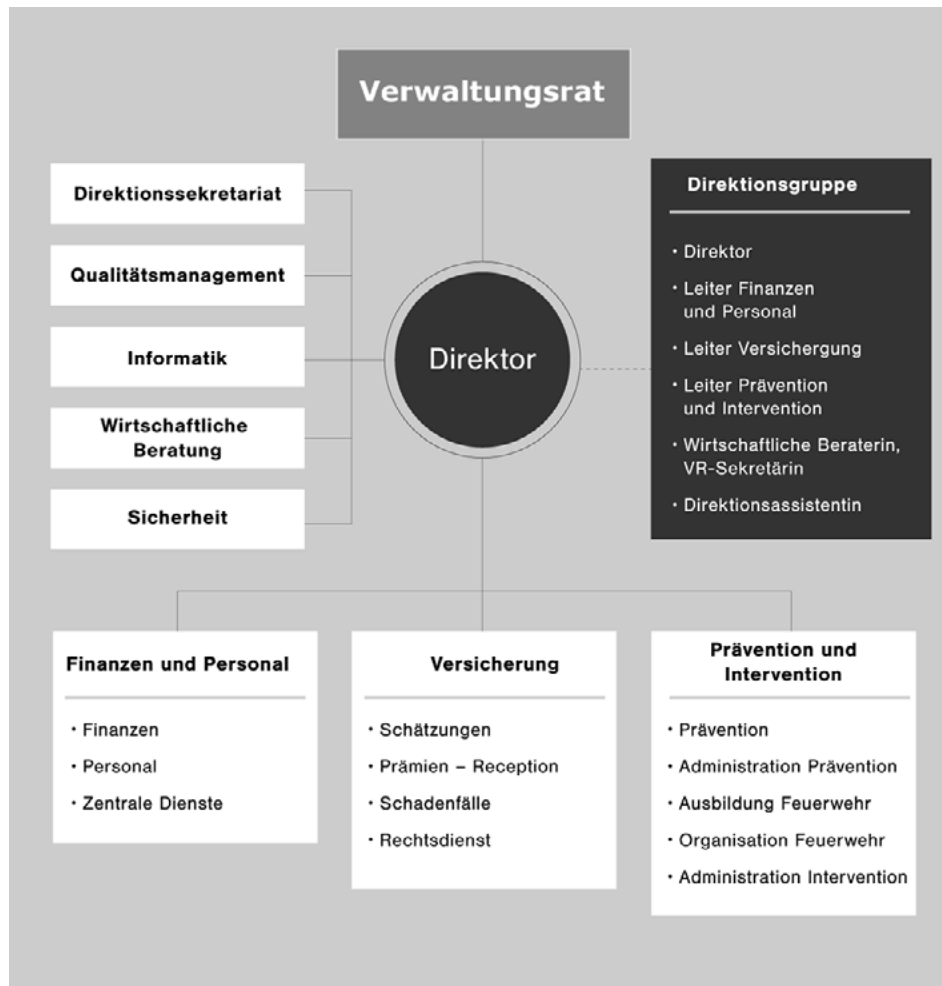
Verwaltungsrat

Direktionssekretariat

Qualitätsmanagement

Informatik

Wirtschaftliche Beratung

Sicherheit

Direktor

Direktionsgruppe

• Direktor
• Leiter Finanzen und Personal
• Leiter Versichergung
• Leiter Prävention und Intervention
• Wirtschaftliche Beraterin, VR-Sekretärin
• Direktionsassistentin

Finanzen und Personal

• Finanzen
• Personal
• Zentrale Dienste

Versicherung

• Schätzungen
• Prämien – Reception
• Schadenfälle
• Rechtsdienst

Prävention und Intervention

• Prävention
• Administration Prävention
• Ausbildung Feuerwehr
• Organisation Feuerwehr
• Administration Intervention